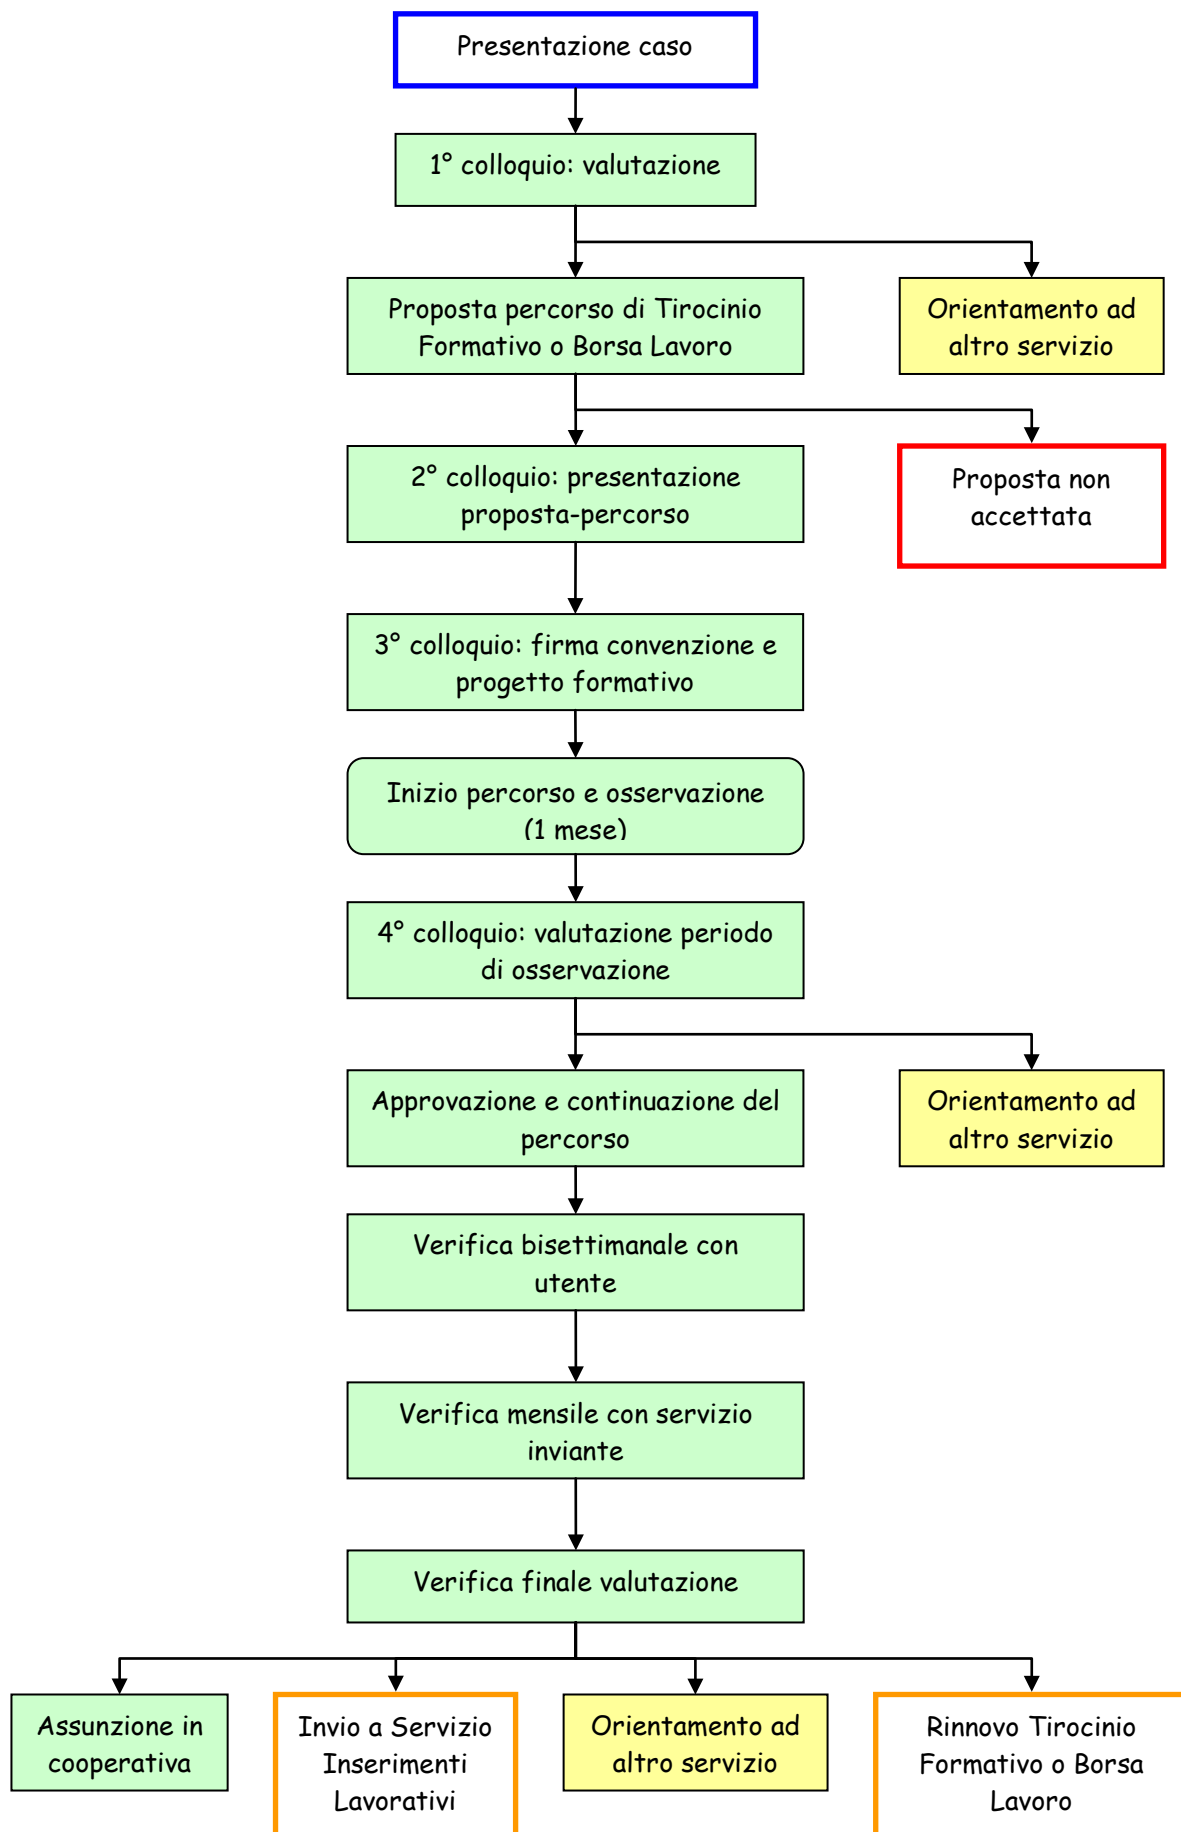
Presentazione caso

1° colloquio: valutazione

Proposta percorso di Tirocinio Formativo o Borsa Lavoro

Orientamento ad altro servizio

2° colloquio: presentazione proposta-percorso

Proposta non accettata

3° colloquio: firma convenzione e progetto formativo

Inizio percorso e osservazione (1 mese)

4° colloquio: valutazione periodo di osservazione

Approvazione e continuazione del percorso

Orientamento ad altro servizio

Verifica bisettimanale con utente

Verifica mensile con servizio inviante

Verifica finale valutazione

Assunzione in cooperativa

Invio a Servizio Inserimenti Lavorativi

Orientamento ad altro servizio

Rinnovo Tirocinio Formativo o Borsa Lavoro